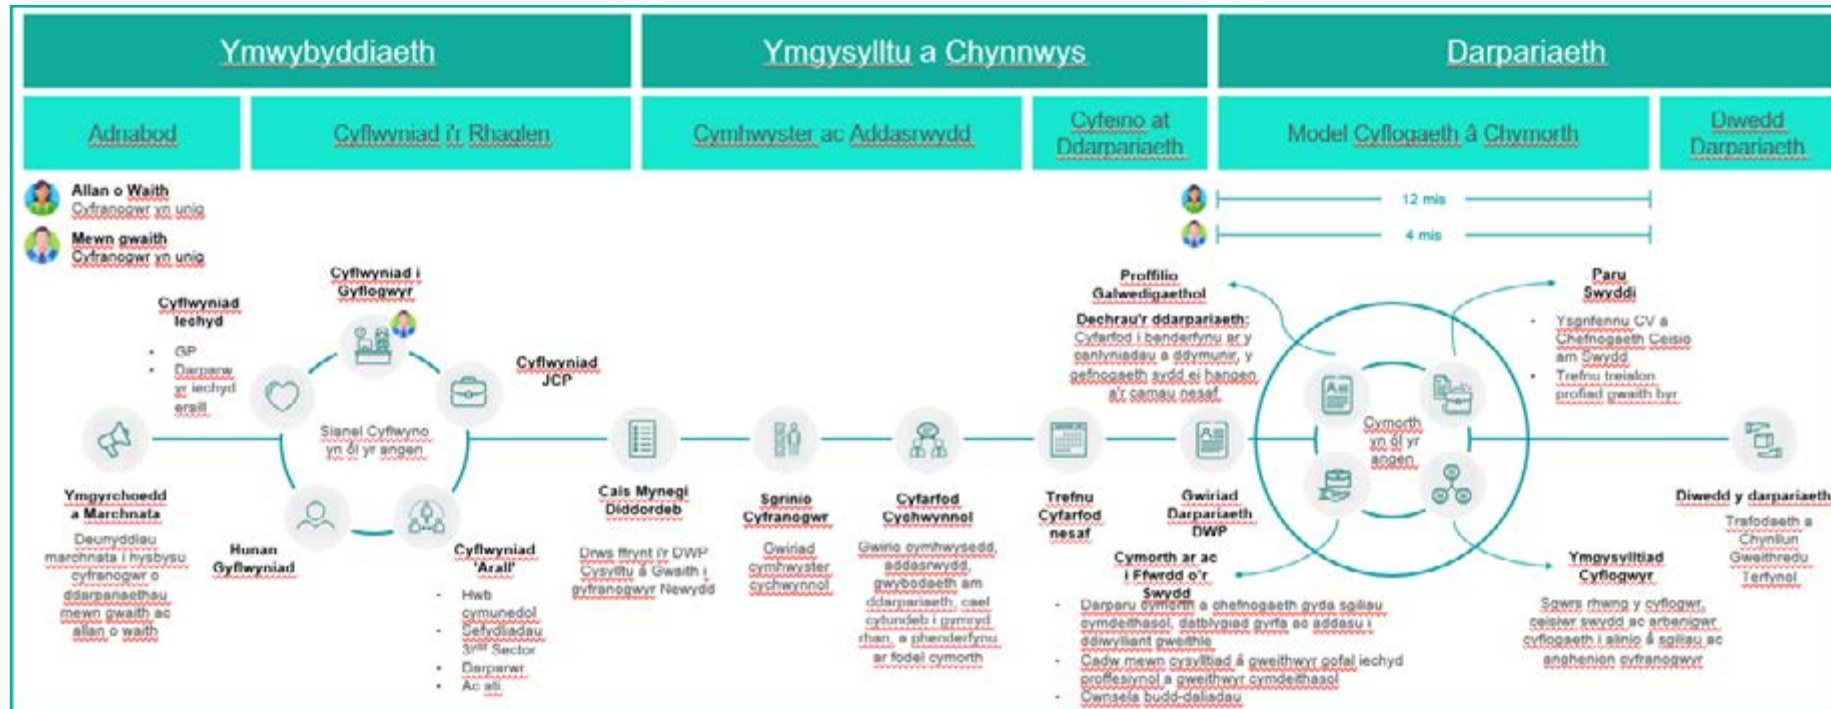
Ymwybyddiaeth

Ymgysylltu a Chynnwys

Darpariaeth

Adnabod

Cyflwyniad i'r Rhaglen

Cymhwyster ac Addasrwydd

Cyfeirio at Ddarpariaeth

Model Cyflogaeth â Chymorth

Diwedd Darpariaeth

Allan o Waith
Cyfranogwr yn unig

Mewn gwaith
Cyfranogwr yn unig

12 mis

4 mis

Cyflwyniad i Gyflogwyr

Cyflwyniad Iechyd
• GP
• Darparw yr iechyd eraill

Cyflwyniad JCP

Sianel Cyflwyno yn ôl yr angen

Ymgyrchoedd a Marchnata
Deunyddiau marchnata i hysbysu cyfranogwr o ddarpariaethau mewn gwaith ac allan o waith

Hunan Gyflwyniad

Cyflwyniad 'Arall'
• Hwb cymunedol
• Sefydliadau 3ydd Sector
• Darparwr
• Ac ati

Cais Mynegi Diddordeb
Drws ffrynt i'r DWP Cysylltu â Gwaith i gyfranogwyr Newydd

Sgrinio Cyfranogwr
Gwiriad cymhwyster cychwynnol

Cyfarfod Cychwynnol
Gwirio cymhwysedd, addasrwydd, gwybodaeth am ddarpariaeth, cael cytundeb i gymryd rhan, a phenderfynu ar fodel cymorth

Trefnu Cyfarfod nesaf

Gwiriad Darpariaeth DWP

Proffilio Galwedigaethol

Dechrau'r ddarpariaeth:
Cyfarfod i benderfynu ar y canlyniadau a ddymunir, y gefnogaeth sydd ei hangen a'r camau nesaf

Cymorth yn ôl yr angen

Cymorth ar ac i Ffwrdd o'r Swydd
• Darparu cymorth a chefnogaeth gyda sgiliau cymdeithasol, datblygiad gyrfa ac addasu i ddiwylliant gweithle
• Cadw mewn cysylltiad â gweithwyr gofal iechyd proffesiynol a gweithwyr cymdeithasol
• Cwnsela budd-daliadau

Paru Swyddi
• Ysgrifennu CV a Chefnogaeth Ceisio am Swydd
• Trefnu treialon profiad gwaith byr

Ymgysylltiad Cyflogwyr
Sgwrs rhwng y cyflogwr, ceisiwr swydd ac arbenigwr cyflogaeth i alinio â sgiliau ac anghenion cyfranogwyr

Diwedd y darpariaeth
Trafodaeth a Chynllun Gweithredu Terfynol